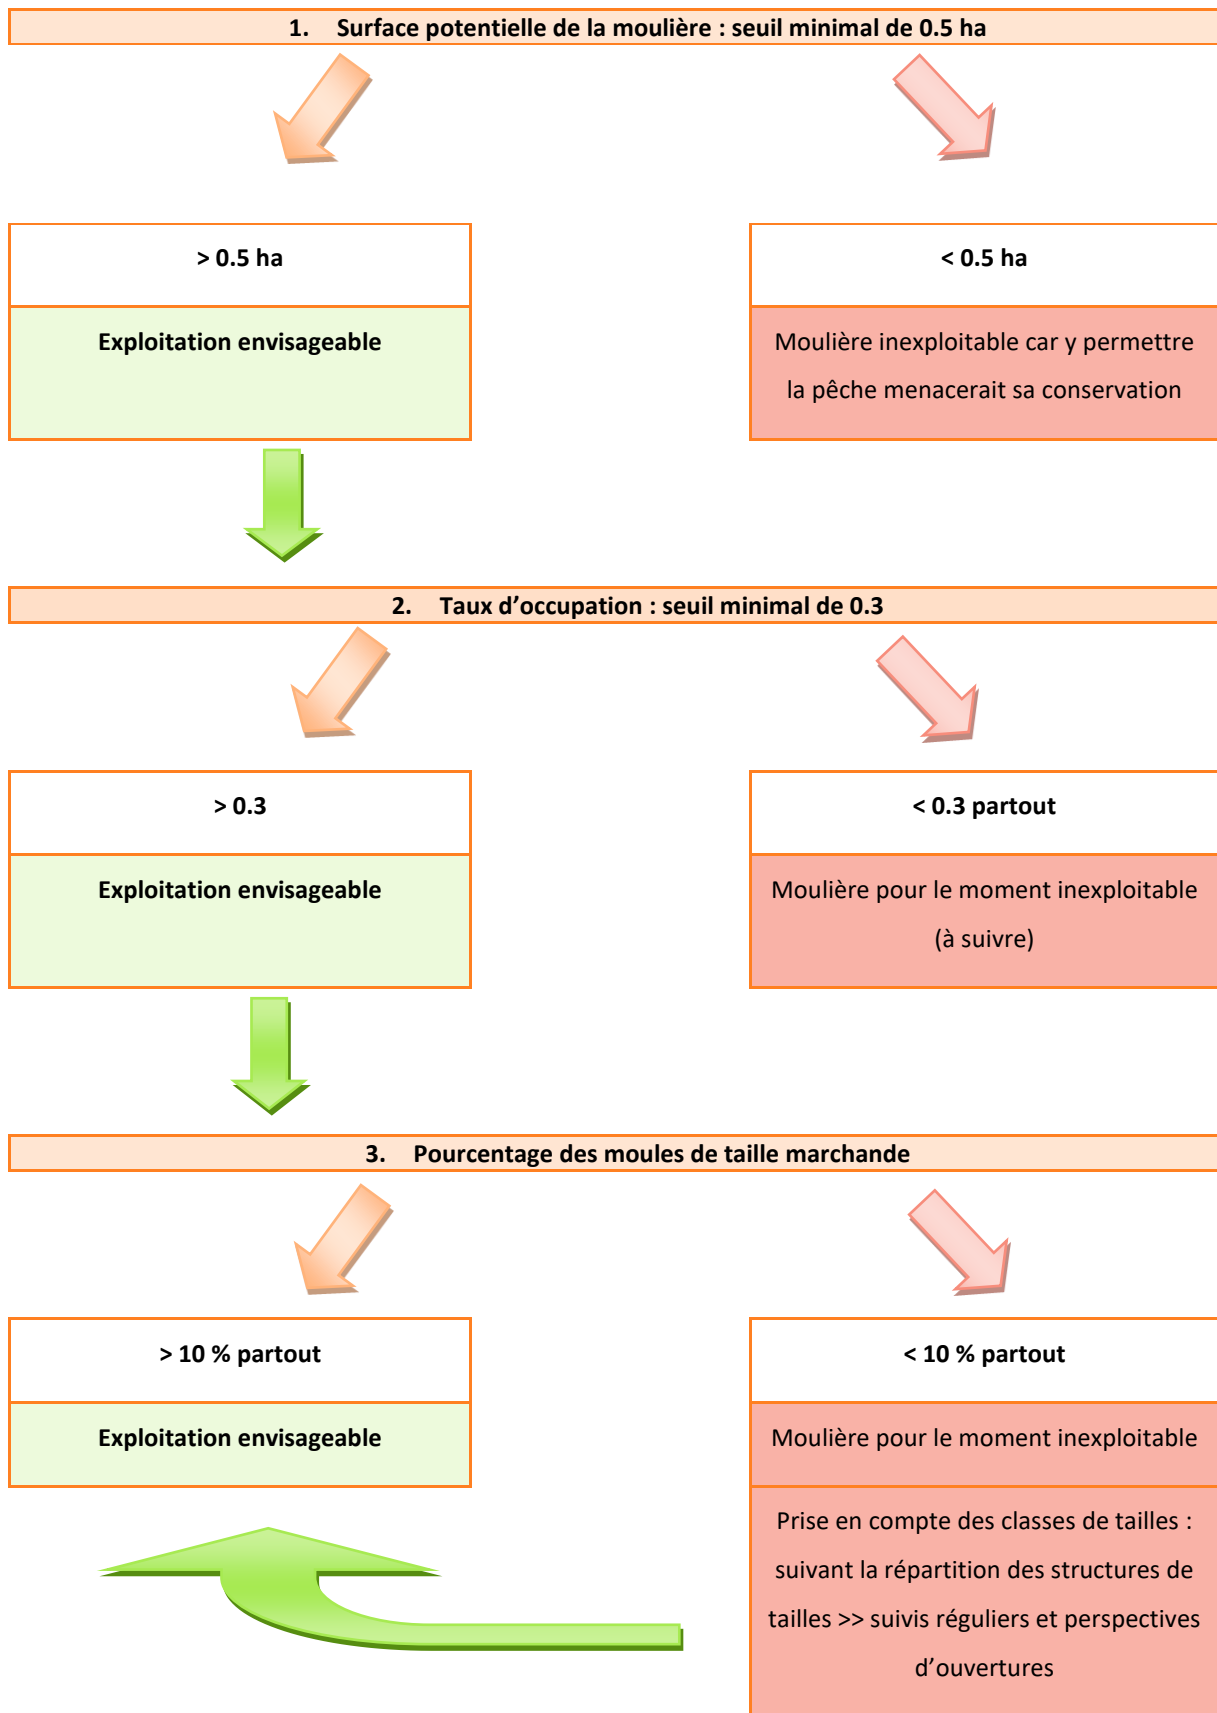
1. Surface potentielle de la moulière : seuil minimal de 0.5 ha

> 0.5 ha

Exploitation envisageable

< 0.5 ha

Moulière inexploitable car y permettre la pêche menacerait sa conservation

2. Taux d'occupation : seuil minimal de 0.3

> 0.3

Exploitation envisageable

< 0.3 partout

Moulière pour le moment inexploitable (à suivre)

3. Pourcentage des moules de taille marchande

> 10 % partout

Exploitation envisageable

< 10 % partout

Moulière pour le moment inexploitable

Prise en compte des classes de tailles : suivant la répartition des structures de tailles >> suivis réguliers et perspectives d'ouvertures